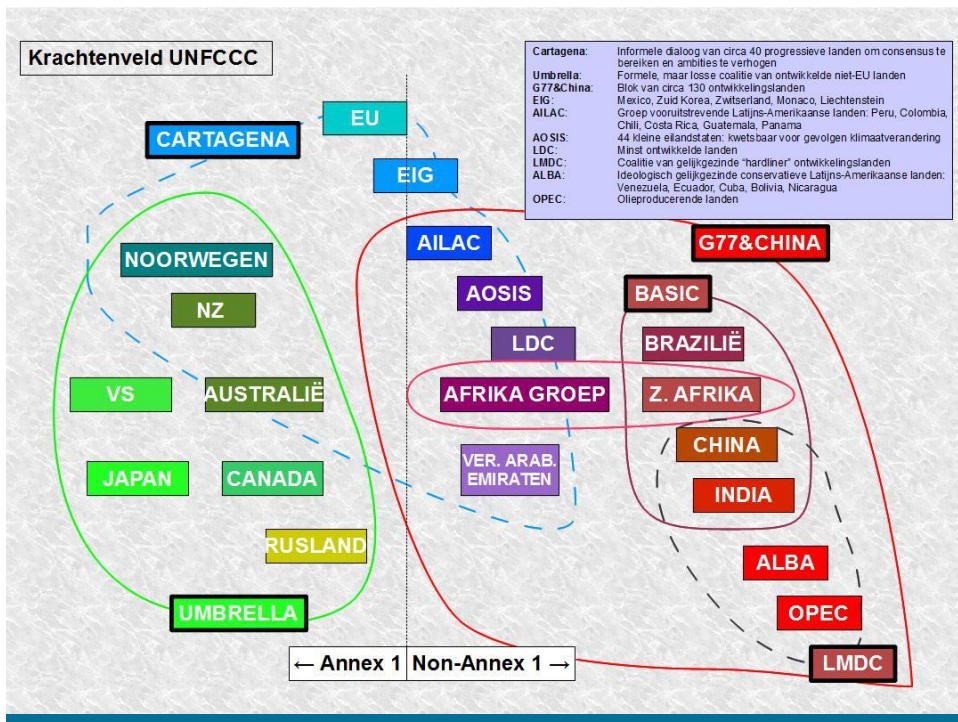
Krachtenveld UNFCCC

| | |
|---|---|
| Cartagena: | Informele dialoog van circa 40 progressieve landen om consensus te bereiken en ambities te verhogen |
| Umbrella: | Formele, maar losse coalitie van ontwikkelde niet-EU landen |
| G77&China: | Blok van circa 130 ontwikkelingslanden |
| EIG: | Mexico, Zuid Korea, Zwitserland, Monaco, Liechtenstein |
| AILAC: | Groep vooruitstrevende Latijns-Amerikaanse landen: Peru, Colombia, Chili, Costa Rica, Guatemala, Panama |
| AOSIS: | 44 kleine eilandstaten: kwetsbaar voor gevolgen klimaatverandering |
| LDC: | Minst ontwikkelde landen |
| LMDC: | Coalitie van gelijkgezinde "hardliner" ontwikkelingslanden |
| ALBA: | Ideologisch gelijkgezinde conservatieve Latijns-Amerikaanse landen: Venezuela, Ecuador, Cuba, Bolivia, Nicaragua |
| OPEC: | Olieproducerende landen |

EU
CARTAGENA
EIG
NOORWEGEN
AILAC
G77&CHINA
NZ
AOSIS
BASIC
LDC
BRAZILIË
VS
AUSTRALIË
AFRIKA GROEP
Z. AFRIKA
CHINA
JAPAN
CANADA
VER. ARAB. EMIRATEN
INDIA
RUSLAND
ALBA
UMBRELLA
OPEC
LMDC

← Annex 1 | Non-Annex 1 →